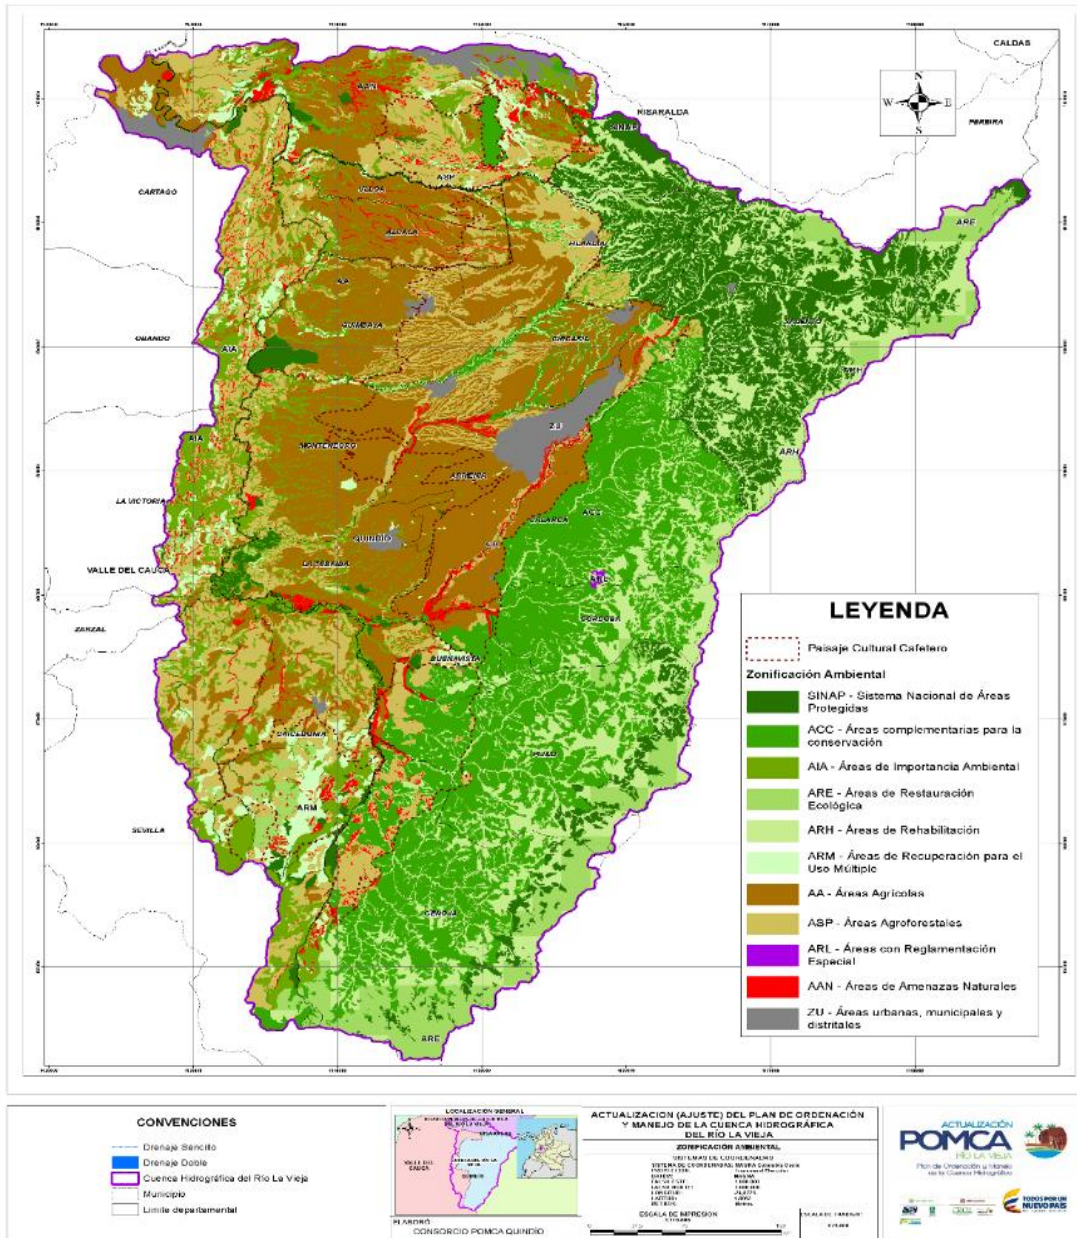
CALDAS

RISARALDA

PEREIRA

CARTAGO

OBANDO

LA VICTORIA

VALLE DEL CAUCA

ZARZAL

SEVILLA

AAN

SINAP

ARE

ARH

AIA

AA

ZU

ACC

ARL

ARM

ULLOA

ALCALÁ

FILANDIA

QUIMBAYA

CIRCASIA

MONTENEGRO

ARMENIA

QUINDÍO

LA TEBAIDA

CALARCÁ

CÓRDOBA

BUENAVISTA

CAICEDONIA

PIJAO

GÉNOVA

N
W E
S

LEYENDA

Paisaje Cultural Cafetero

Zonificación Ambiental

SINAP - Sistema Nacional de Áreas Protegidas

ACC - Áreas complementarias para la conservación

AIA - Áreas de Importancia Ambiental

ARE - Áreas de Restauración Ecológica

ARH - Áreas de Rehabilitación

ARM - Áreas de Recuperación para el Uso Múltiple

AA - Áreas Agrícolas

ASP - Áreas Agroforestales

ARL - Áreas con Reglamentación Especial

AAN - Áreas de Amenazas Naturales

ZU - Áreas urbanas, municipales y distritales

CONVENCIONES

Drenaje Sencillo

Drenaje Doble

Cuenca Hidrográfica del Río La Vieja

Municipio

Limite departamental

LOCALIZACIÓN GENERAL

VALLE DEL CAUCA

ACTUALIZACION (AJUSTE) DEL PLAN DE ORDENACIÓN Y MANEJO DE LA CUENCA HIDROGRÁFICA DEL RÍO LA VIEJA

ZONIFICACIÓN AMBIENTAL

SISTEMA DE COORDENADAS

ESCALA DE IMPRESION

ELABORÓ

CONSORCIO POMCA QUINDÍO

ACTUALIZACIÓN
POMCA
RÍO LA VIEJA
Plan de Ordenación y Manejo de la Cuenca Hidrográfica

TODOS POR UN NUEVO PAÍS